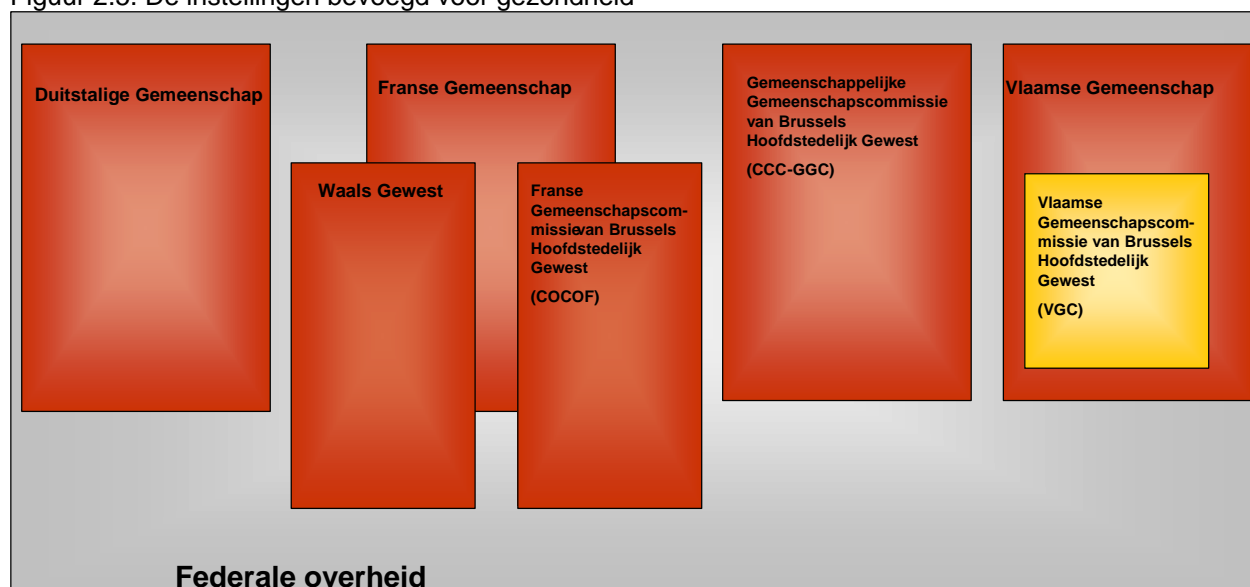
Figuur 2.3: De instellingen bevoegd voor gezondheid

Duitstalige Gemeenschap

Franse Gemeenschap

Waals Gewest

Franse Gemeenschapscommissievan Brussels Hoofdstedelijk Gewest

(COCOF)

Gemeenschappelijke Gemeenschapscommissie van Brussels Hoofdstedelijk Gewest

(CCC-GGC)

Vlaamse Gemeenschap

Vlaamse Gemeenschapscommissie van Brussels Hoofdstedelijk Gewest

(VGC)

Federale overheid